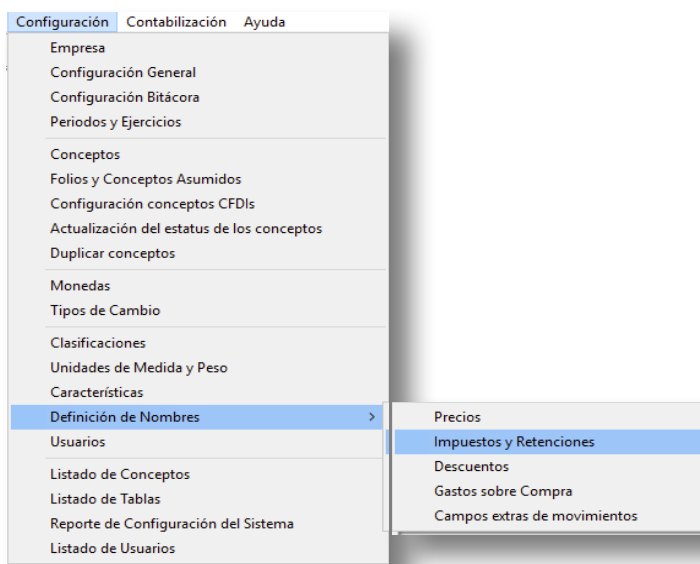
Configuración Contabilización Ayuda

Empresa
Configuración General
Configuración Bitácora
Periodos y Ejercicios

Conceptos
Folios y Conceptos Asumidos
Configuración conceptos CFDIs
Actualización del estatus de los conceptos
Duplicar conceptos

Monedas
Tipos de Cambio

Clasificaciones
Unidades de Medida y Peso
Características
Definición de Nombres
Usuarios

Listado de Conceptos
Listado de Tablas
Reporte de Configuración del Sistema
Listado de Usuarios

Precios
Impuestos y Retenciones
Descuentos
Gastos sobre Compra
Campos extras de movimientos